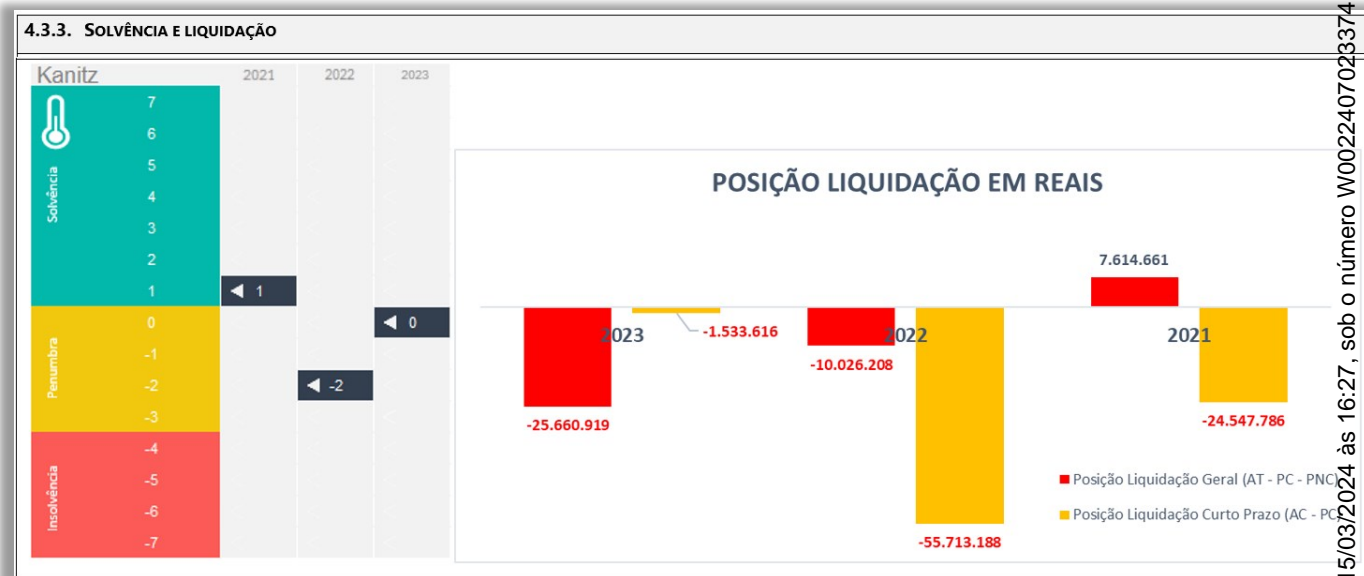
4.3.3. SOLVÊNCIA E LIQUIDAÇÃO

Kanitz

| | 2021 | 2022 | 2023 |
|---|---|---|---|
| 7 | | | |
| 6 | | | |
| 5 | | | |
| 4 | | | |
| 3 | | | |
| 2 | | | |
| 1 | 1 | | |
| 0 | | | 0 |
| -1 | | | |
| -2 | | -2 | |
| -3 | | | |
| -4 | | | |
| -5 | | | |
| -6 | | | |
| -7 | | | |

Solvência
Penumbra
Insolvência

POSIÇÃO LIQUIDAÇÃO EM REAIS

2023
-25.660.919
-1.533.616

2022
-10.026.208
-55.713.188

2021
7.614.661
-24.547.786

Posição Liquidação Geral (AT - PC - PNC)
Posição Liquidação Curto Prazo (AC - PC)

15/03/2024 às 16:27, sob o número W00224070233374